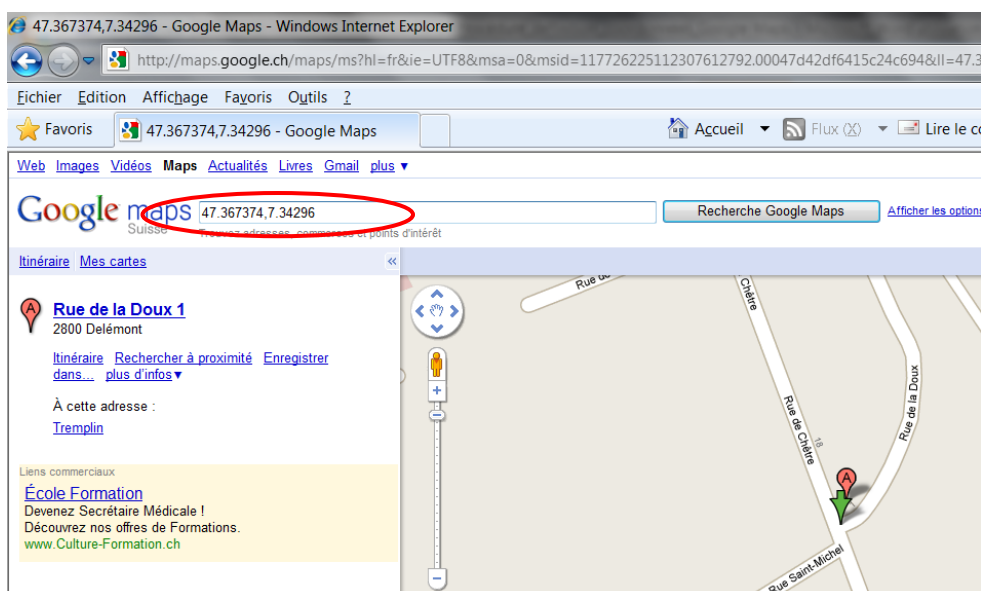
47.367374,7.34296 - Google Maps - Windows Internet Explorer

http://maps.google.ch/maps/ms?hl=fr&ie=UTF8&msa=0&msid=117726225112307612792.00047d42df6415c24c694&ll=47.3

Fichier Edition Affichage Favoris Outils ?

Favoris 47.367374,7.34296 - Google Maps Accueil Flux (X) Lire le c

Web Images Vidéos Maps Actualités Livres Gmail plus ▾

Google maps Suisse 47.367374,7.34296 Recherche Google Maps Afficher les option

Trouvez adresses, commerces et points d'intérêt

Itinéraire Mes cartes «

Rue de la Doux 1
2800 Delémont

Itinéraire Rechercher à proximité Enregistrer dans... plus d'infos ▾

À cette adresse :
Tremplin

Liens commerciaux
École Formation
Devenez Secrétaire Médicale !
Découvrez nos offres de Formations.
www.Culture-Formation.ch

Rue de Chêre
Rue de Chêre
18
Rue de la Doux
Rue Saint-Michel
Rue de